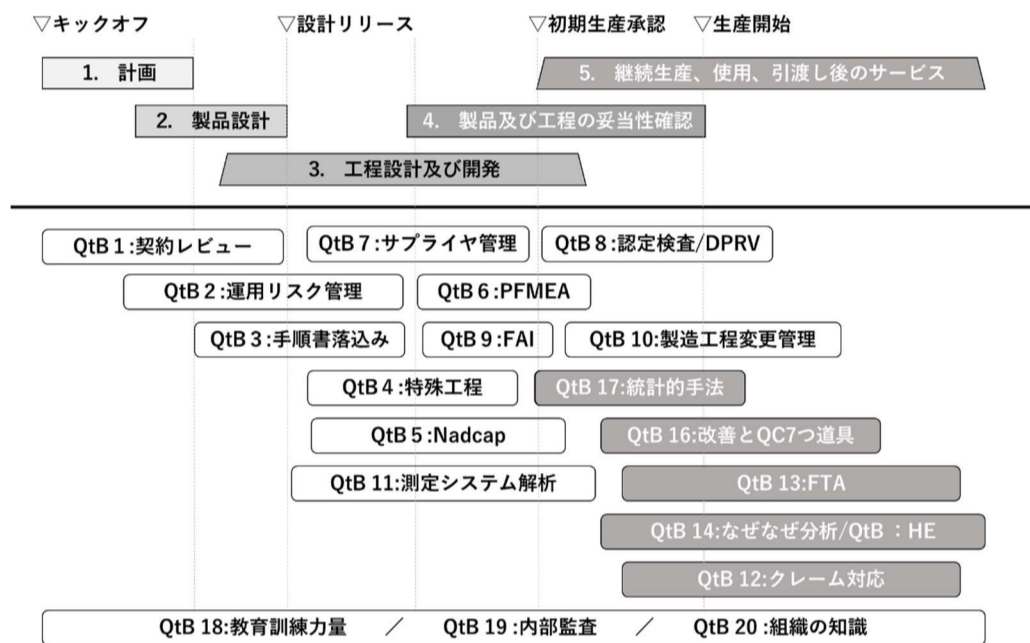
▽キックオフ ▽設計リリース ▽初期生産承認 ▽生産開始

1. 計画

5. 継続生産、使用、引渡し後のサービス

2. 製品設計

4. 製品及び工程の妥当性確認

3. 工程設計及び開発

QtB 1:契約レビュー

QtB 7:サプライヤ管理

QtB 8:認定検査/DPRV

QtB 2:運用リスク管理

QtB 6:PFMEA

QtB 3:手順書落込み

QtB 9:FAI

QtB 10:製造工程変更管理

QtB 4:特殊工程

QtB 17:統計的手法

QtB 5:Nadcap

QtB 16:改善とQC7つ道具

QtB 11:測定システム解析

QtB 13:FTA

QtB 14:なぜなぜ分析/QtB :HE

QtB 12:クレーム対応

QtB 18:教育訓練力量 ／ QtB 19:内部監査 ／ QtB 20:組織の知識